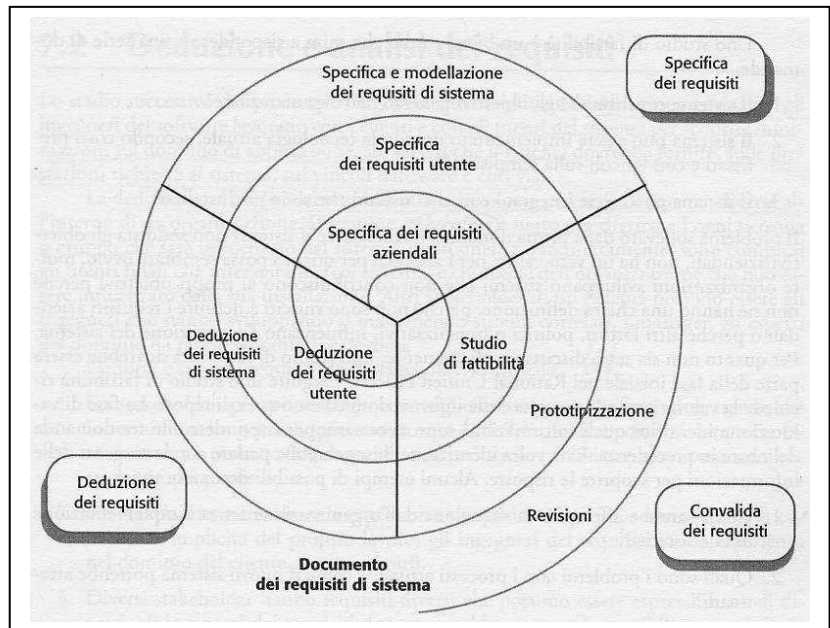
Specifica dei requisiti

Specifica e modellazione dei requisiti di sistema

Specifica dei requisiti utente

Specifica dei requisiti aziendali

Deduzione dei requisiti di sistema

Deduzione dei requisiti utente

Studio di fattibilità

Prototipizzazione

Revisioni

Deduzione dei requisiti

Convalida dei requisiti

Documento dei requisiti di sistema